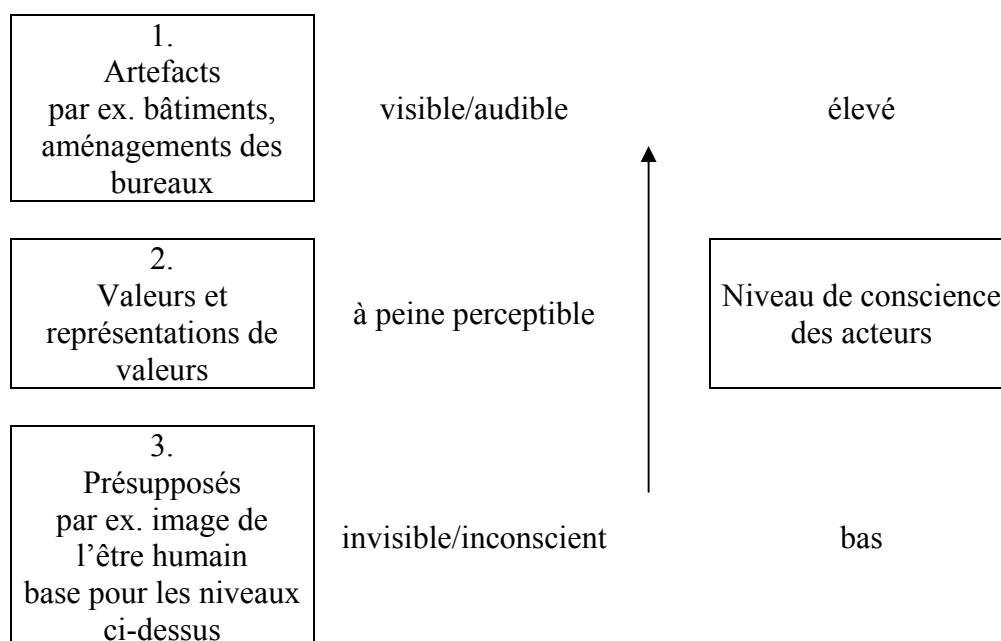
1.
Artefacts
par ex. bâtiments, aménagements des bureaux

visible/audible

élevé

2.
Valeurs et représentations de valeurs

à peine perceptible

Niveau de conscience des acteurs

3.
Présupposés
par ex. image de l'être humain
base pour les niveaux ci-dessus

invisible/inconscient

bas